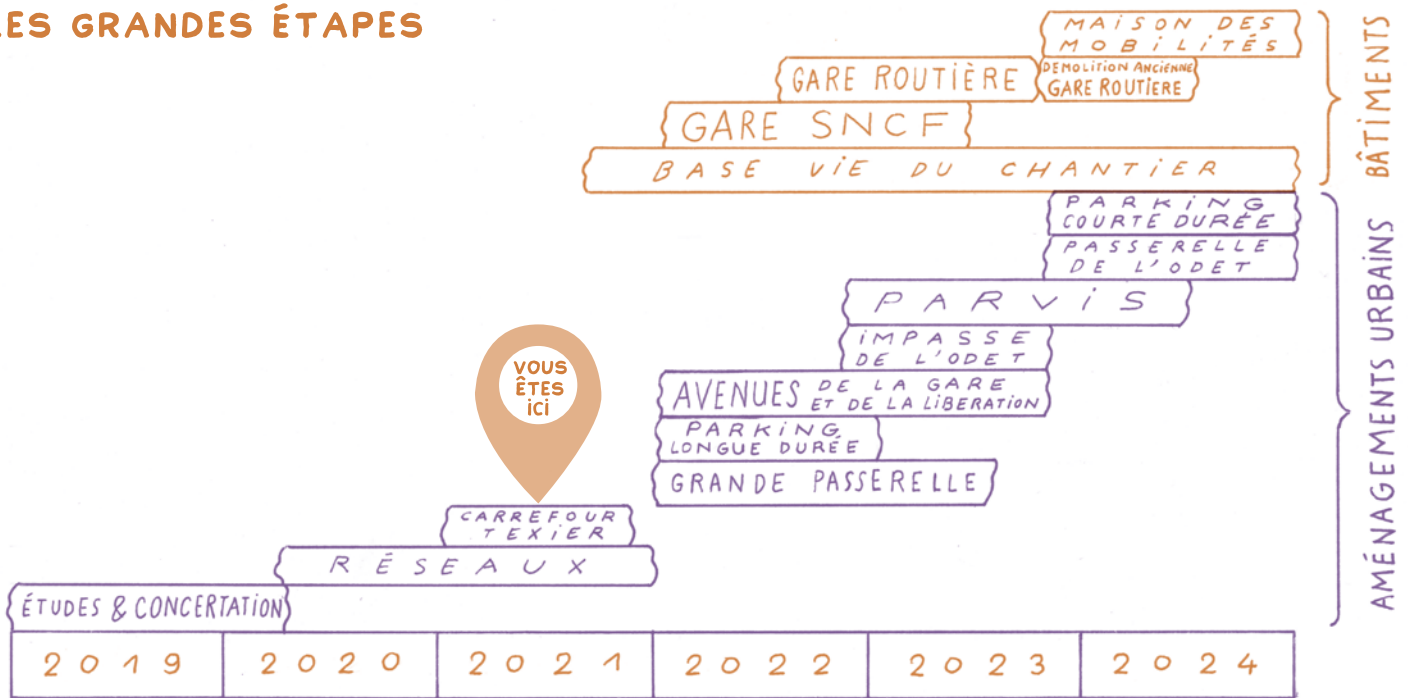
ES GRANDES ÉTAPES

MAISON DES MOBILITÉS

GARE ROUTIÈRE

DEMOLITION ANCIENNE GARE ROUTIERE

GARE SNCF

BASE VIE DU CHANTIER

BÂTIMENTS

PARKING COURTE DURÉE

PASSERELLE DE L'ODET

PARVIS

IMPASSE DE L'ODET

AVENUES DE LA GARE ET DE LA LIBERATION

PARKING LONGUE DURÉE

GRANDE PASSERELLE

VOUS ÊTES ICI

CARREFOUR TEXIER

RÉSEAUX

ÉTUDES & CONCERTATION

AMÉNAGEMENTS URBAINS

| 2019 | 2020 | 2021 | 2022 | 2023 | 2024 |
|---|---|---|---|---|---|